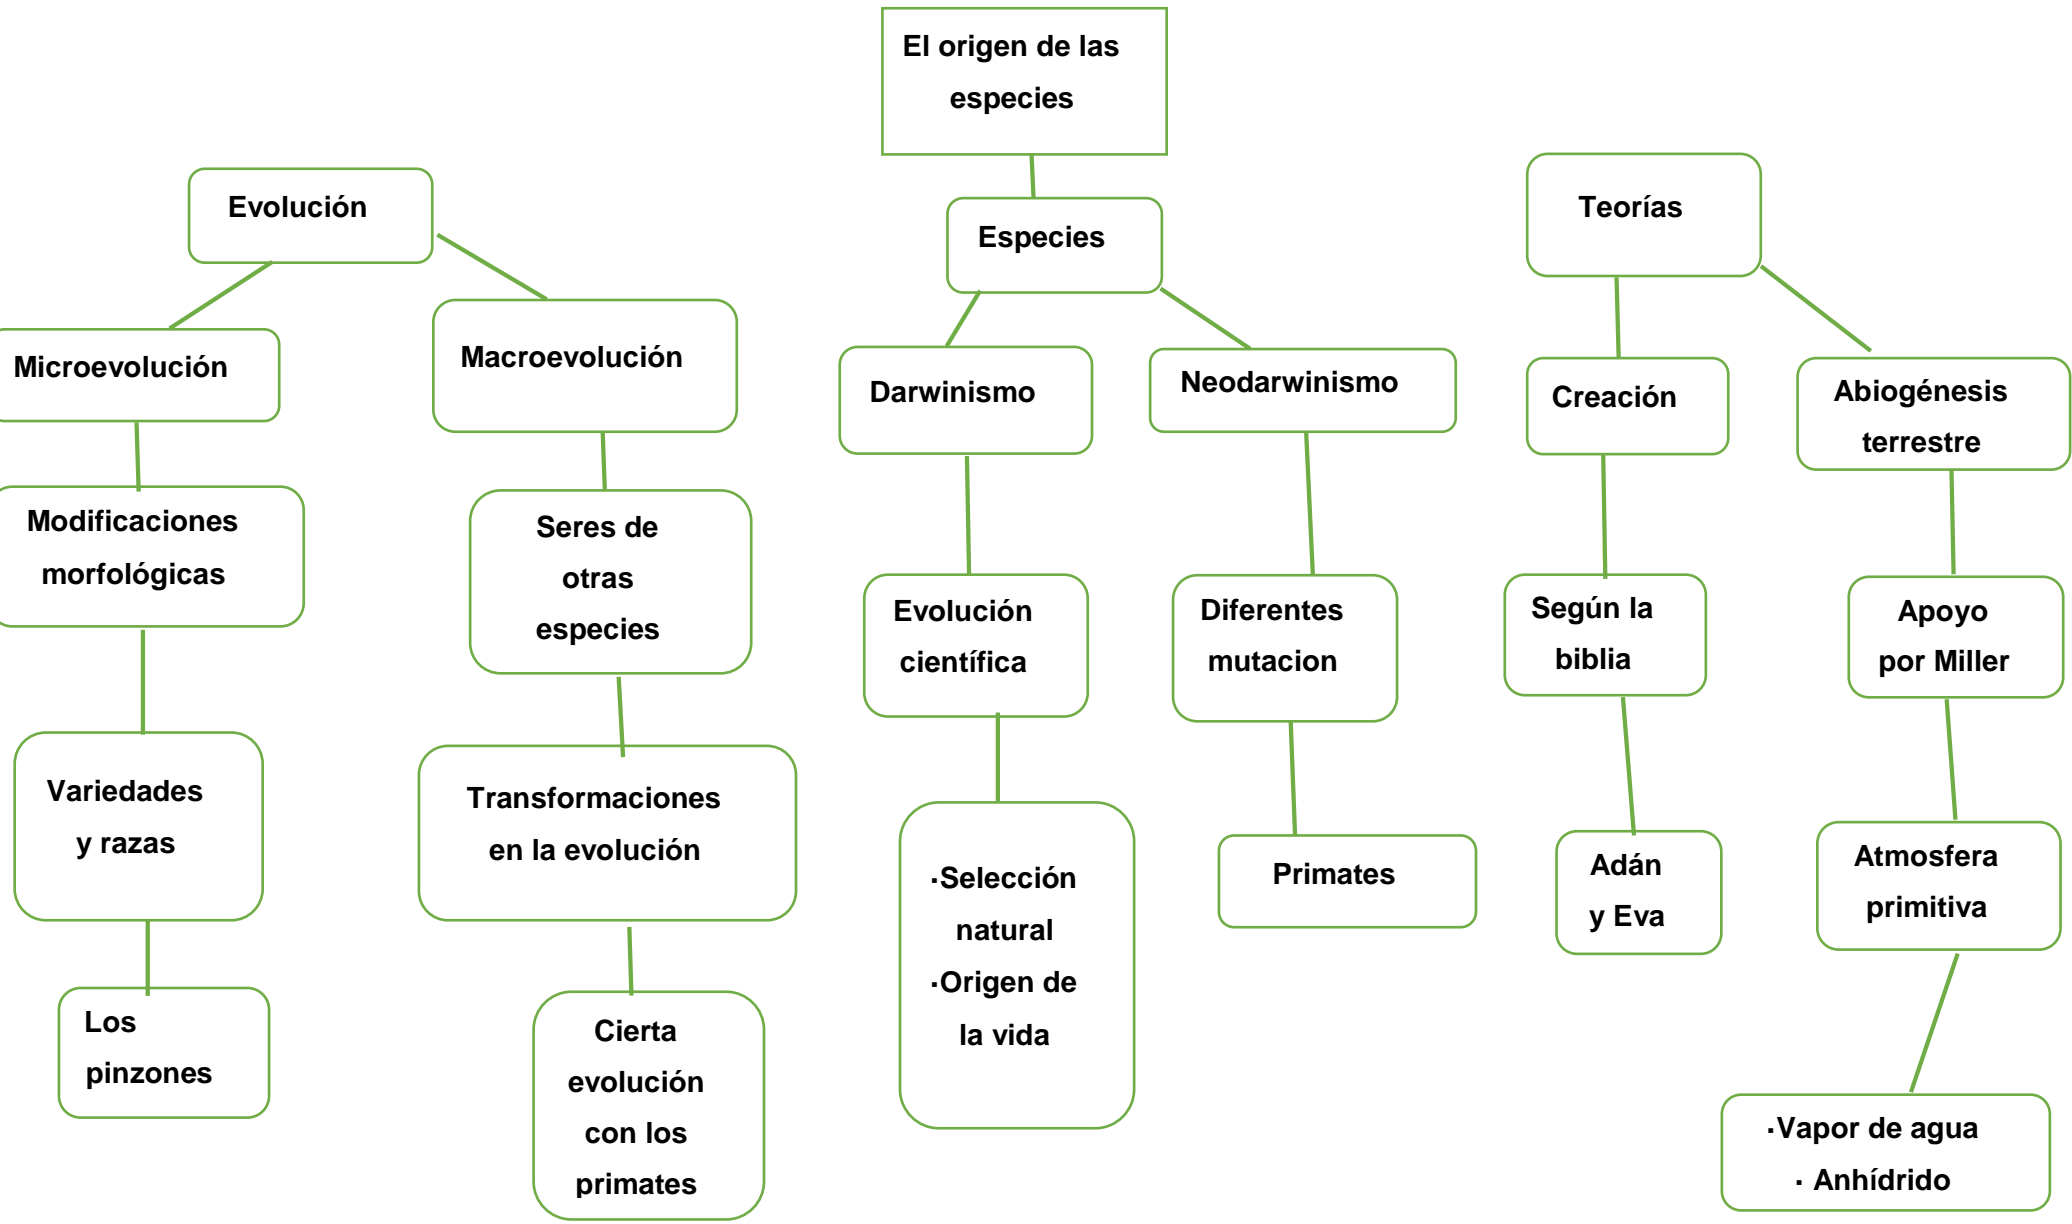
El origen de las especies

Evolución

Microevolución

Modificaciones morfológicas

Variedades y razas

Los pinzones

Macroevolución

Seres de otras especies

Transformaciones en la evolución

Cierta evolución con los primates

Especies

Darwinismo

Evolución científica

·Selección natural
·Origen de la vida

Neodarwinismo

Diferentes mutacion

Primates

Teorías

Creación

Según la biblia

Adán y Eva

Abiogénesis terrestre

Apoyo por Miller

Atmosfera primitiva

·Vapor de agua
· Anhídrido